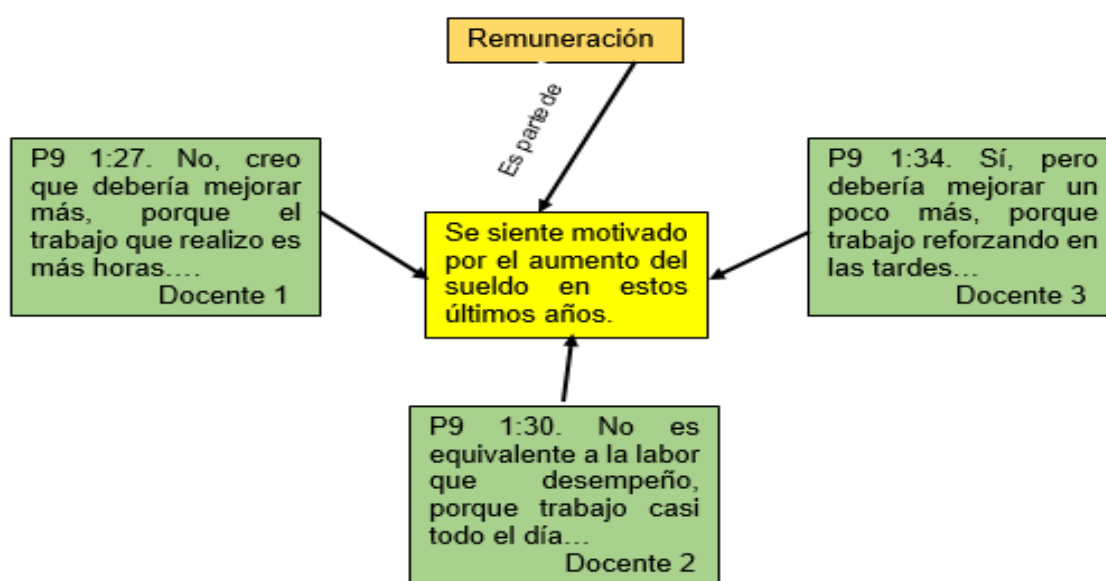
Remuneración

Es parte de

P9 1:27. No, creo que debería mejorar más, porque el trabajo que realizo es más horas….
Docente 1

Se siente motivado por el aumento del sueldo en estos últimos años.

P9 1:34. Sí, pero debería mejorar un poco más, porque trabajo reforzando en las tardes…
Docente 3

P9 1:30. No es equivalente a la labor que desempeño, porque trabajo casi todo el día…
Docente 2